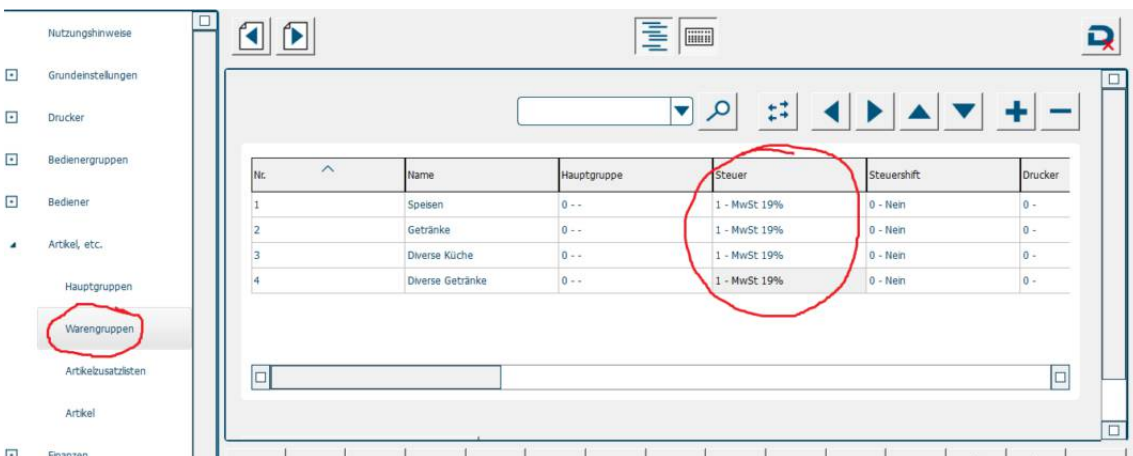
Nutzungshinweise

Grundeinstellungen

Drucker

Bedienergruppen

Bediener

Artikel, etc.

Hauptgruppen

Warengruppen

Artikelzusatzlisten

Artikel

Finanzen

| Nr. | Name | Hauptgruppe | Steuer | Steuershift | Drucker |
|---|---|---|---|---|---|
| 1 | Speisen | 0 - - | 1 - MwSt 19% | 0 - Nein | 0 - |
| 2 | Getränke | 0 - - | 1 - MwSt 19% | 0 - Nein | 0 - |
| 3 | Diverse Küche | 0 - - | 1 - MwSt 19% | 0 - Nein | 0 - |
| 4 | Diverse Getränke | 0 - - | 1 - MwSt 19% | 0 - Nein | 0 - |